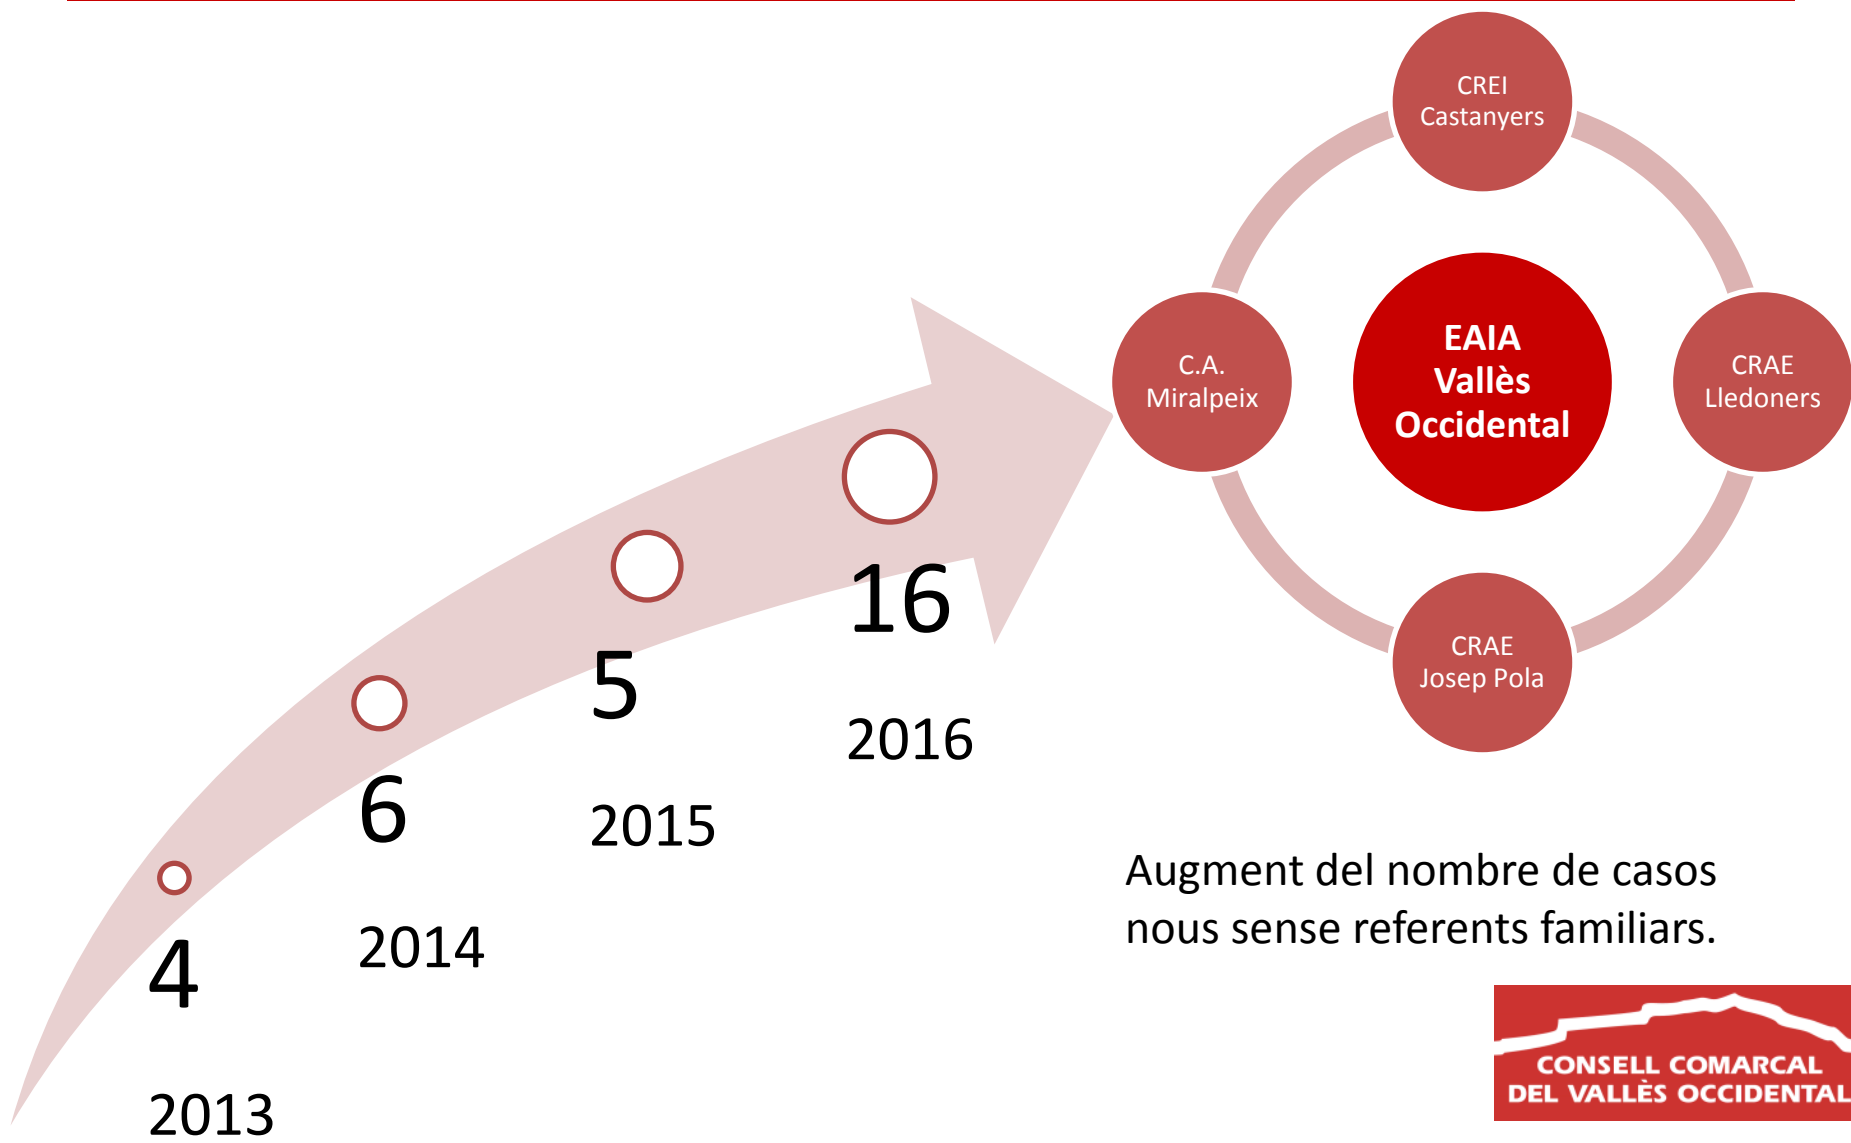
4

2013

6

2014

5

2015

16

2016

CREI Castanyers

C.A. Miralpeix

EAIA Vallès Occidental

CRAE Lledoners

CRAE Josep Pola

Augment del nombre de casos nous sense referents familiars.

CONSELL COMARCAL DEL VALLÈS OCCIDENTAL